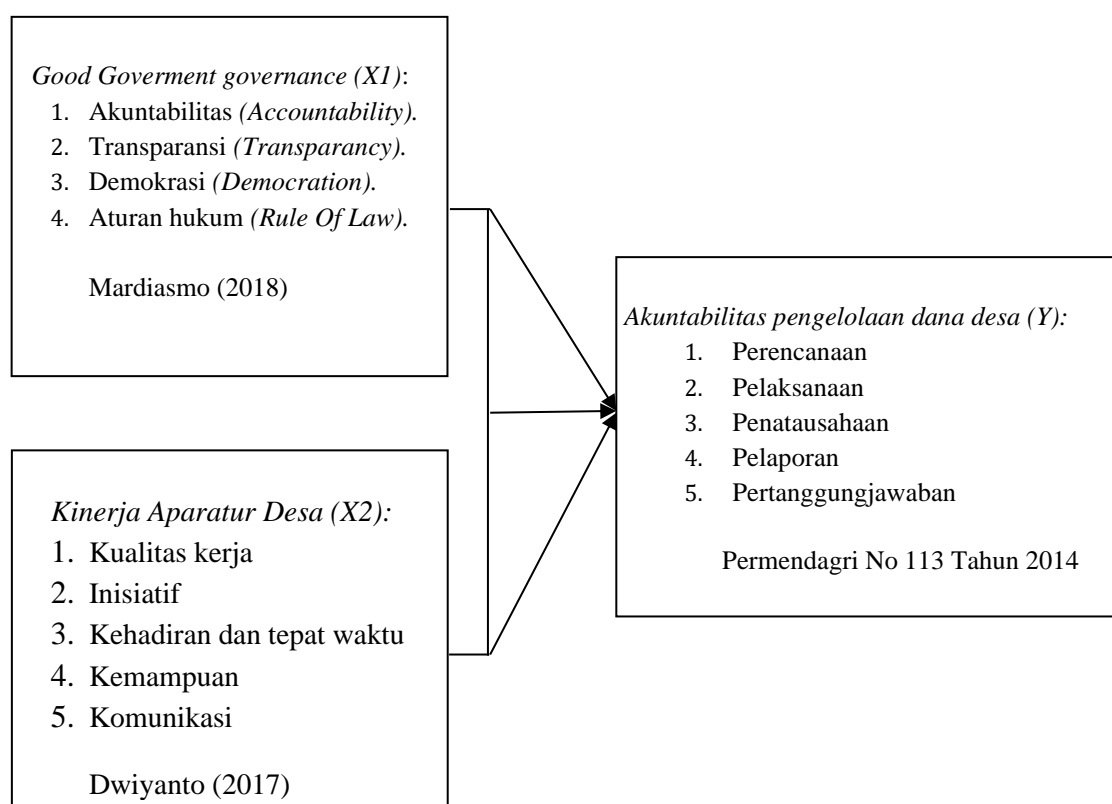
*Good Goverment governance (X1)*:
1. Akuntabilitas *(Accountability).*
2. Transparansi *(Transparancy).*
3. Demokrasi *(Democration).*
4. Aturan hukum *(Rule Of Law).*

Mardiasmo (2018)

*Kinerja Aparatur Desa (X2):*
1. Kualitas kerja
2. Inisiatif
3. Kehadiran dan tepat waktu
4. Kemampuan
5. Komunikasi

Dwiyanto (2017)

*Akuntabilitas pengelolaan dana desa (Y):*
1. Perencanaan
2. Pelaksanaan
3. Penatausahaan
4. Pelaporan
5. Pertanggungjawaban

Permendagri No 113 Tahun 2014